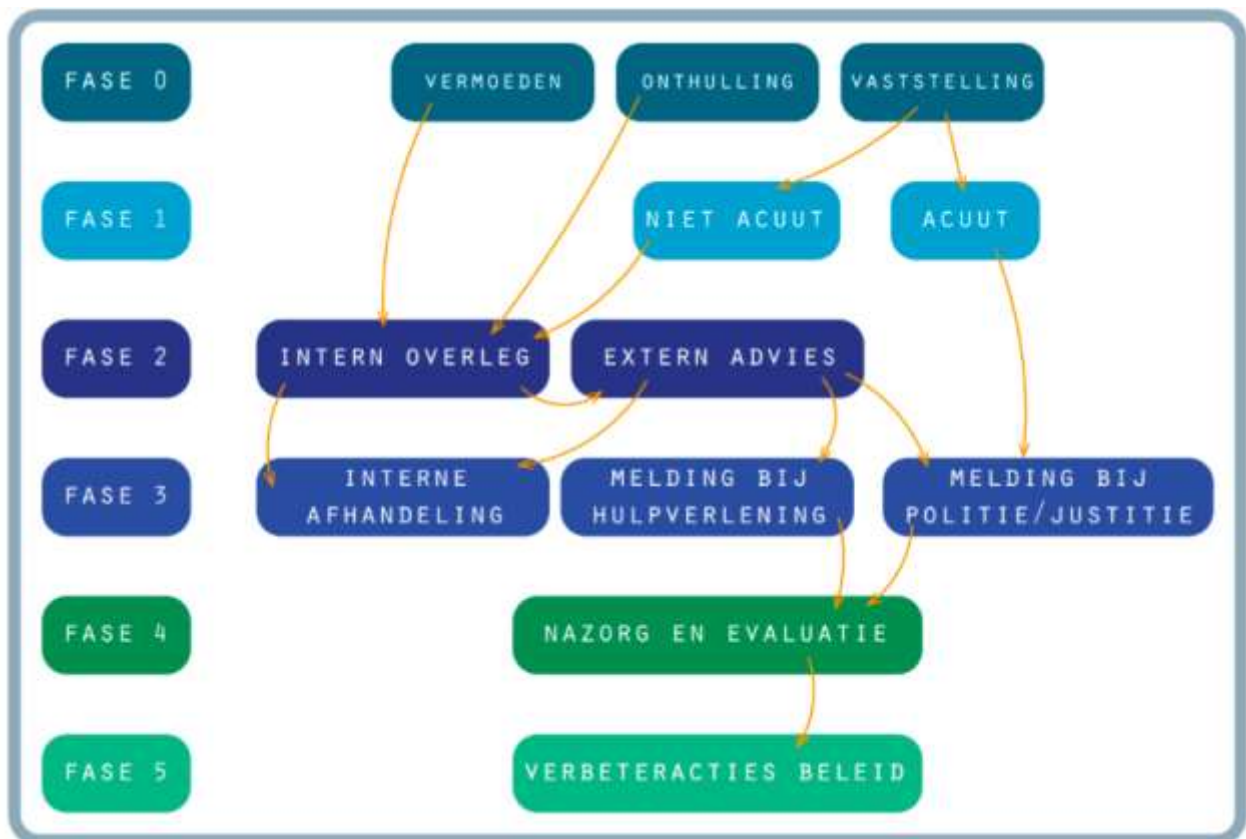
FASE 0

VERMOEDEN

ONTHULLING

VASTSTELLING

FASE 1

NIET ACUUT

ACUUT

FASE 2

INTERN OVERLEG

EXTERN ADVIES

FASE 3

INTERNE AFHANDELING

MELDING BIJ HULPVERLENING

MELDING BIJ POLITIE/JUSTITIE

FASE 4

NAZORG EN EVALUATIE

FASE 5

VERBETERACTIES BELEID